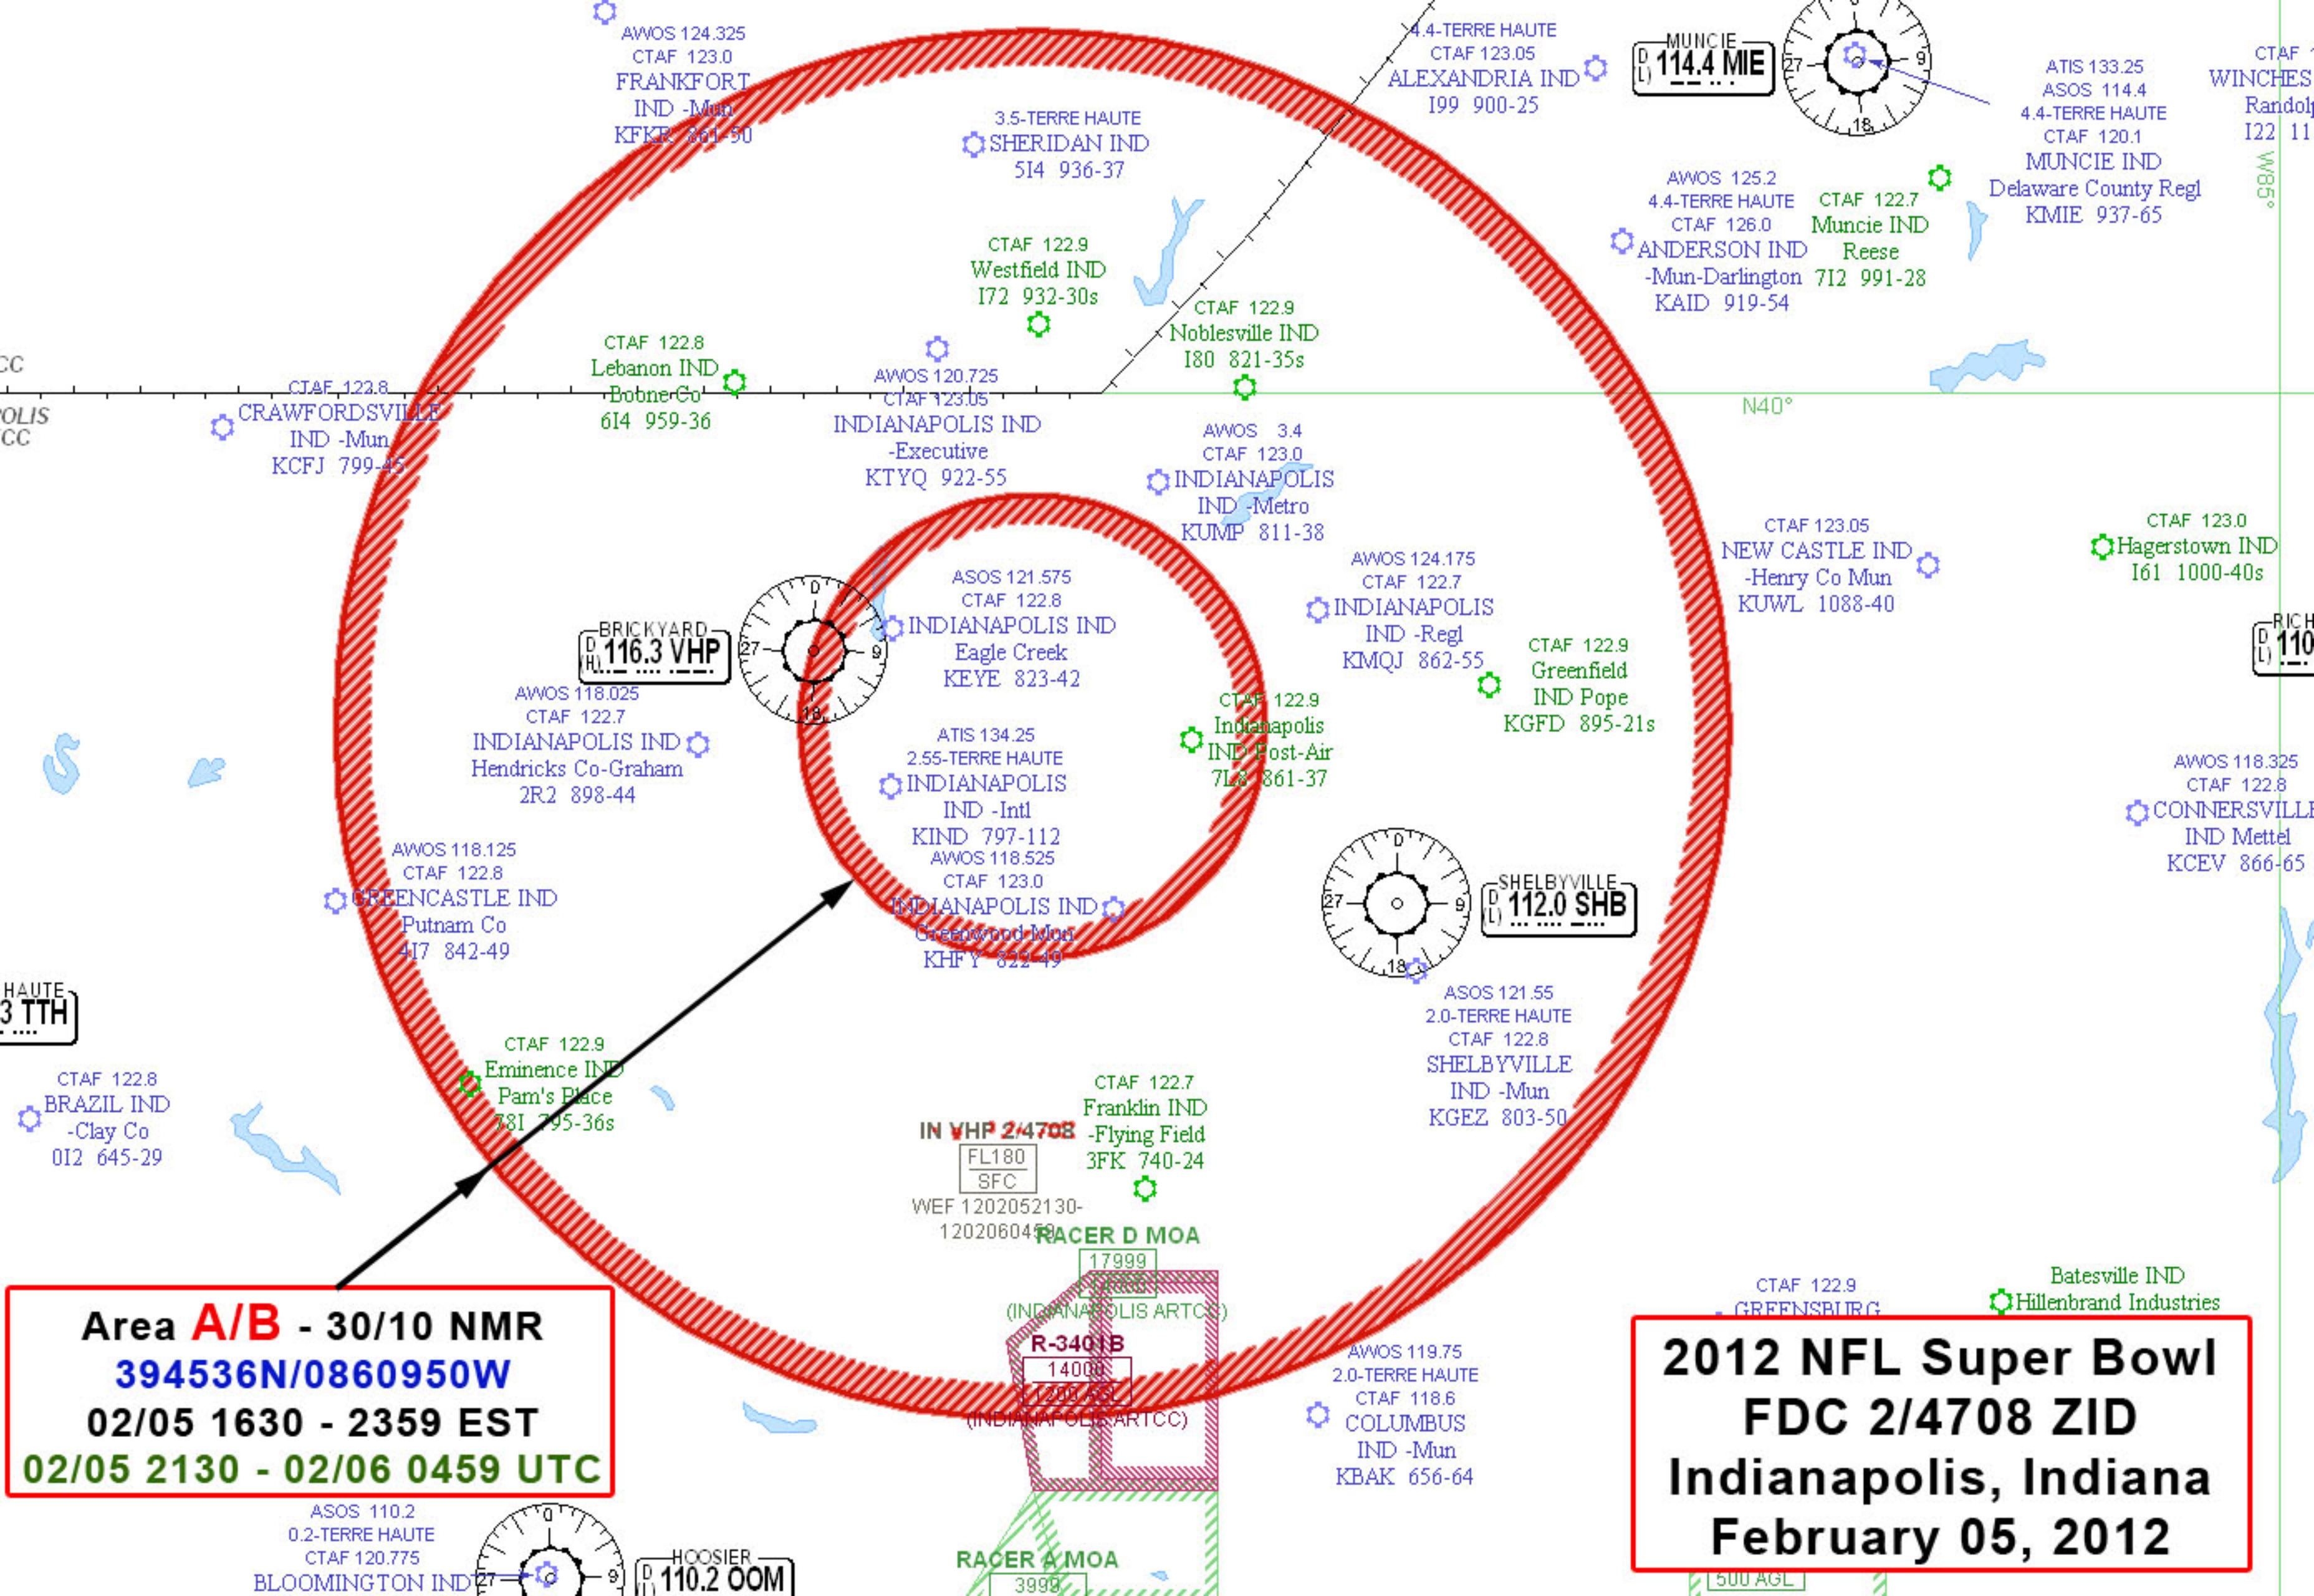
AWOS 124.325
CTAF 123.0
FRANKFORT
IND -Mun
KFKR 861-50

3.5-TERRE HAUTE
SHERIDAN IND
5I4 936-37

4.4-TERRE HAUTE
CTAF 123.05
ALEXANDRIA IND
I99 900-25

MUNCIE
114.4 MIE

ATIS 133.25
ASOS 114.4
4.4-TERRE HAUTE
CTAF 120.1
MUNCIE IND
Delaware County Regl
KMIE 937-65

CTAF 1
WINCHES
Randol
I22 11

W85°

AWOS 125.2
4.4-TERRE HAUTE
CTAF 126.0
ANDERSON IND
-Mun-Darlington
KAID 919-54

CTAF 122.7
Muncie IND
Reese
7I2 991-28

CTAF 122.9
Westfield IND
I72 932-30s

CTAF 122.9
Noblesville IND
I80 821-35s

CC
OLIS
CC

CTAF 122.8
CRAWFORDSVILLE
IND -Mun
KCFJ 799-45

CTAF 122.8
Lebanon IND
Boone Co
6I4 959-36

AWOS 120.725
CTAF 123.05
INDIANAPOLIS IND
-Executive
KTYQ 922-55

N40°

AWOS 3.4
CTAF 123.0
INDIANAPOLIS
IND -Metro
KUMP 811-38

CTAF 123.05
NEW CASTLE IND
-Henry Co Mun
KUWL 1088-40

CTAF 123.0
Hagerstown IND
I61 1000-40s

RICH
110

BRICKYARD
116.3 VHP

ASOS 121.575
CTAF 122.8
INDIANAPOLIS IND
Eagle Creek
KEYE 823-42

AWOS 124.175
CTAF 122.7
INDIANAPOLIS
IND -Regl
KMQJ 862-55

CTAF 122.9
Greenfield
IND Pope
KGFD 895-21s

AWOS 118.025
CTAF 122.7
INDIANAPOLIS IND
Hendricks Co-Graham
2R2 898-44

CTAF 122.9
Indianapolis
IND Post-Air
7L8 861-37

ATIS 134.25
2.55-TERRE HAUTE
INDIANAPOLIS
IND -Intl
KIND 797-112

AWOS 118.325
CTAF 122.8
CONNERSVILLE
IND Mettel
KCEV 866-65

AWOS 118.125
CTAF 122.8
GREENCASTLE IND
Putnam Co
4I7 842-49

AWOS 118.525
CTAF 123.0
INDIANAPOLIS IND
Greenwood Mun
KHFY 822-49

SHELBYVILLE
112.0 SHB

HAUTE
3 TTH

ASOS 121.55
2.0-TERRE HAUTE
CTAF 122.8
SHELBYVILLE
IND -Mun
KGEZ 803-50

CTAF 122.9
Eminence IND
Pam's Place
78I 795-36s

CTAF 122.8
BRAZIL IND
-Clay Co
0I2 645-29

IN VHP 2/4708
FL180
SFC
WEF 1202052130-
1202060459

CTAF 122.7
Franklin IND
-Flying Field
3FK 740-24

RACER D MOA
17999

(INDIANAPOLIS ARTCC)
R-3401B
14000
1200 AGL
(INDIANAPOLIS ARTCC)

CTAF 122.9
GREENSBURG

Batesville IND
Hillenbrand Industries

AWOS 119.75
2.0-TERRE HAUTE
CTAF 118.6
COLUMBUS
IND -Mun
KBAK 656-64

Area A/B - 30/10 NMR
394536N/0860950W
02/05 1630 - 2359 EST
02/05 2130 - 02/06 0459 UTC

2012 NFL Super Bowl
FDC 2/4708 ZID
Indianapolis, Indiana
February 05, 2012

ASOS 110.2
0.2-TERRE HAUTE
CTAF 120.775
BLOOMINGTON IND

HOOSIER
110.2 OOM

RACER A MOA
3999

500 AGL